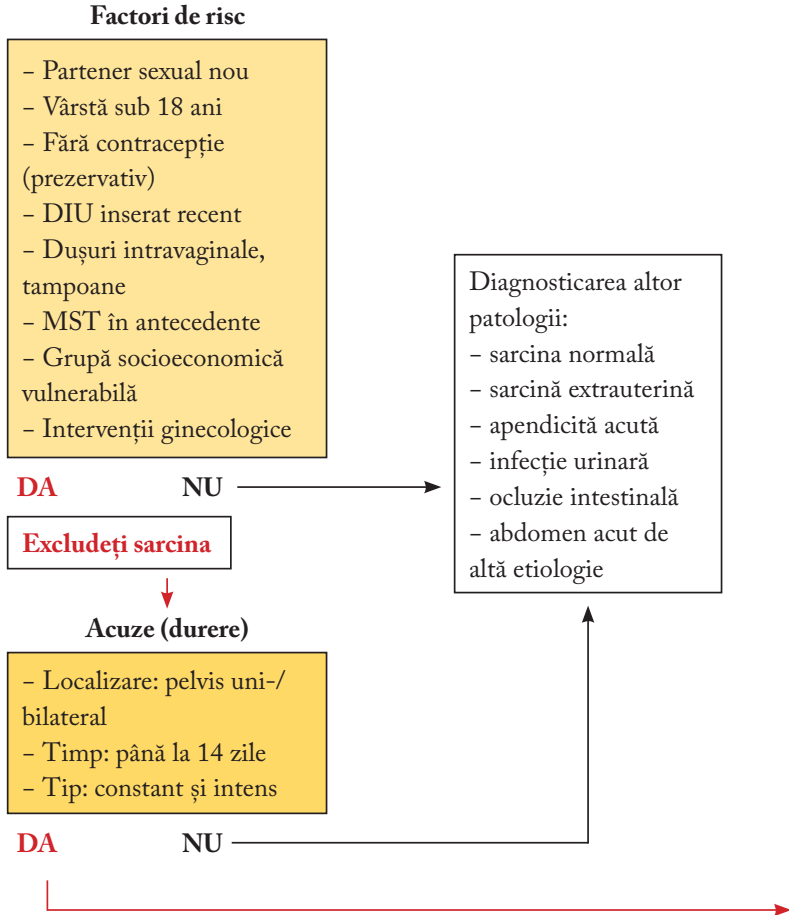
**Factori de risc**

– Partener sexual nou
– Vârstă sub 18 ani
– Fără contracepție (prezervativ)
– DIU inserat recent
– Dușuri intravaginale, tampoane
– MST în antecedente
– Grupă socioeconomică vulnerabilă
– Intervenții ginecologice

DA NU

Diagnosticarea altor patologii:
– sarcina normală
– sarcină extrauterină
– apendicită acută
– infecție urinară
– ocluzie intestinală
– abdomen acut de altă etiologie

Excludeți sarcina

**Acuze (durere)**

– Localizare: pelvis uni-/ bilateral
– Timp: până la 14 zile
– Tip: constant și intens

DA NU